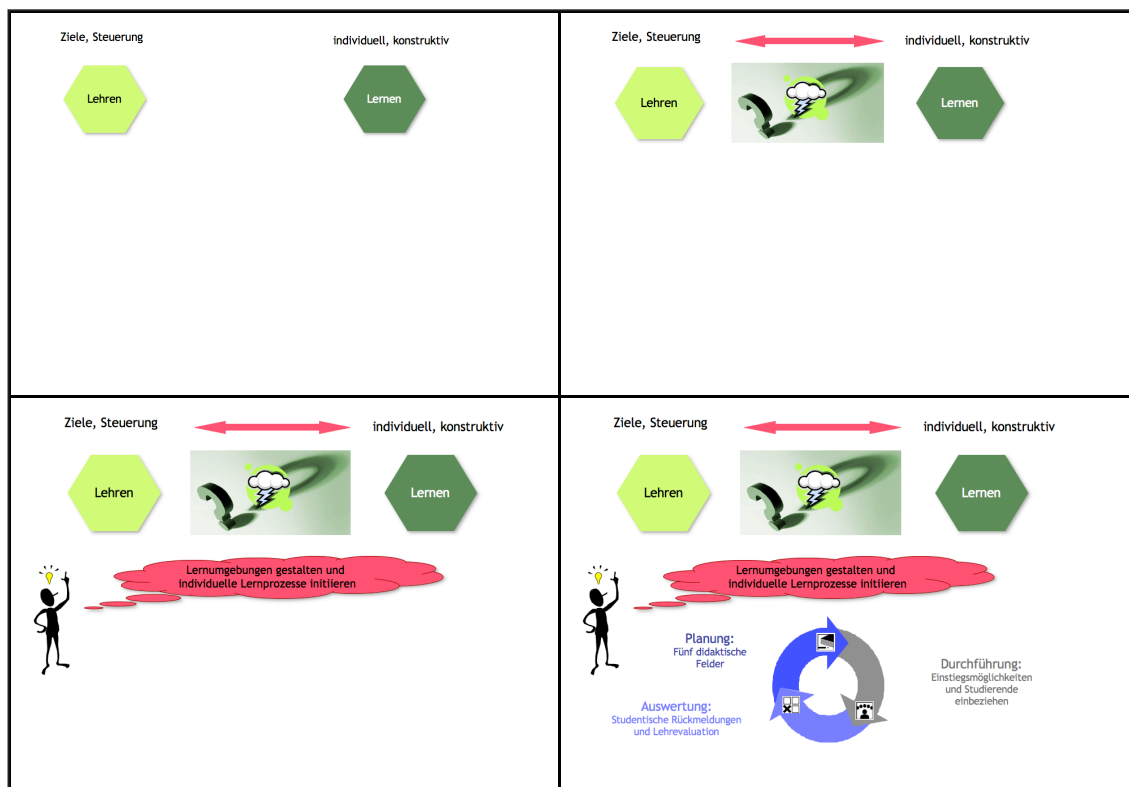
Ziele, Steuerung

individuell, konstruktiv

Lehren

Lernen

Ziele, Steuerung

individuell, konstruktiv

Lehren

Lernen

Ziele, Steuerung

individuell, konstruktiv

Lehren

Lernen

Lernumgebungen gestalten und individuelle Lernprozesse initiieren

Ziele, Steuerung

individuell, konstruktiv

Lehren

Lernen

Lernumgebungen gestalten und individuelle Lernprozesse initiieren

Planung:
Fünf didaktische Felder

Durchführung:
Einstiegsmöglichkeiten und Studierende einbeziehen

Auswertung:
Studentische Rückmeldungen und Lehrevaluation